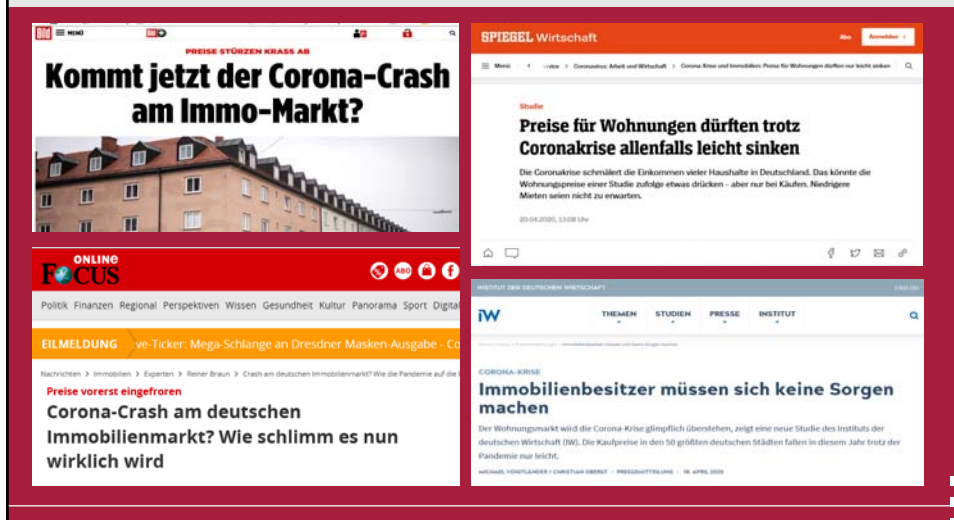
BILD MENÜ

PREISE STÜRZEN KRASS AB

Kommt jetzt der Corona-Crash am Immo-Markt?

SPIEGEL Wirtschaft

Abo Anmelden

Menü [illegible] Coronavirus: Arbeit und Wirtschaft > Corona-Krise und Immobilien: Preise für Wohnungen dürften nur leicht sinken

Studie

Preise für Wohnungen dürften trotz Coronakrise allenfalls leicht sinken

Die Coronakrise schmälert die Einkommen vieler Haushalte in Deutschland. Das könnte die Wohnungspreise einer Studie zufolge etwas drücken - aber nur bei Käufen. Niedrigere Mieten seien nicht zu erwarten.

20.04.2020, 13.08 Uhr

FOCUS ONLINE

Politik Finanzen Regional Perspektiven Wissen Gesundheit Kultur Panorama Sport Digital

EILMELDUNG ve-Ticker: Mega-Schlange an Dresdner Masken-Ausgabe - Co

Nachrichten > Immobilien > Experten > Reiner Braun > Crash am deutschen Immobilienmarkt? Wie die Pandemie auf die

Preise vorerst eingefroren

Corona-Crash am deutschen Immobilienmarkt? Wie schlimm es nun wirklich wird

INSTITUT DER DEUTSCHEN WIRTSCHAFT

iW

THEMEN STUDIEN PRESSE INSTITUT

CORONA-KRISE

Immobilienbesitzer müssen sich keine Sorgen machen

Der Wohnungsmarkt wird die Corona-Krise glimpflich überstehen, zeigt eine neue Studie des Instituts der deutschen Wirtschaft (IW). Die Kaufpreise in den 50 größten deutschen Städten fallen in diesem Jahr trotz der Pandemie nur leicht.

MICHAEL VOIGTLÄNDER / CHRISTIAN OBERST PRESSEMITTEILUNG 19. APRIL 2020